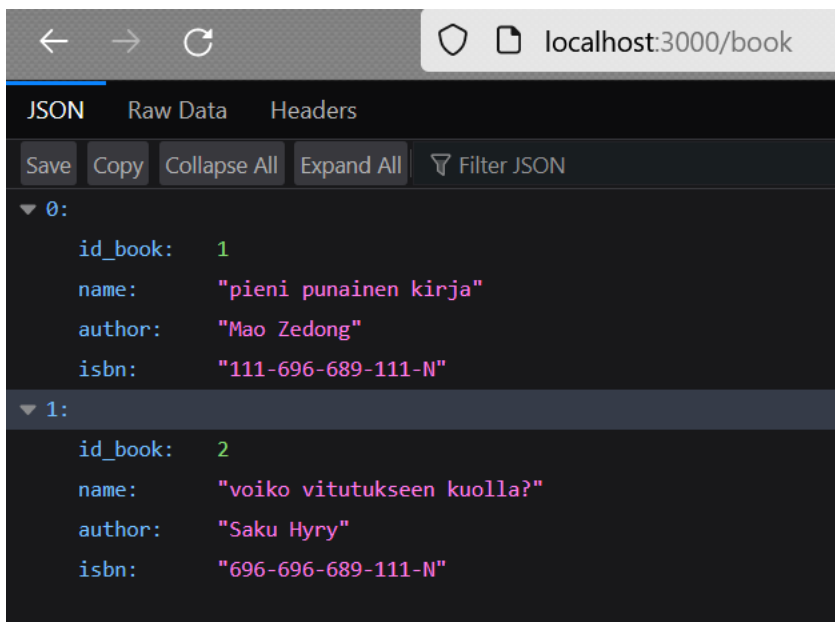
localhost:3000/book

JSON Raw Data Headers

Save Copy Collapse All Expand All Filter JSON

▼ 0:
id_book: 1
name: "pieni punainen kirja"
author: "Mao Zedong"
isbn: "111-696-689-111-N"

▼ 1:
id_book: 2
name: "voiko vitutukseen kuolla?"
author: "Saku Hyry"
isbn: "696-696-689-111-N"